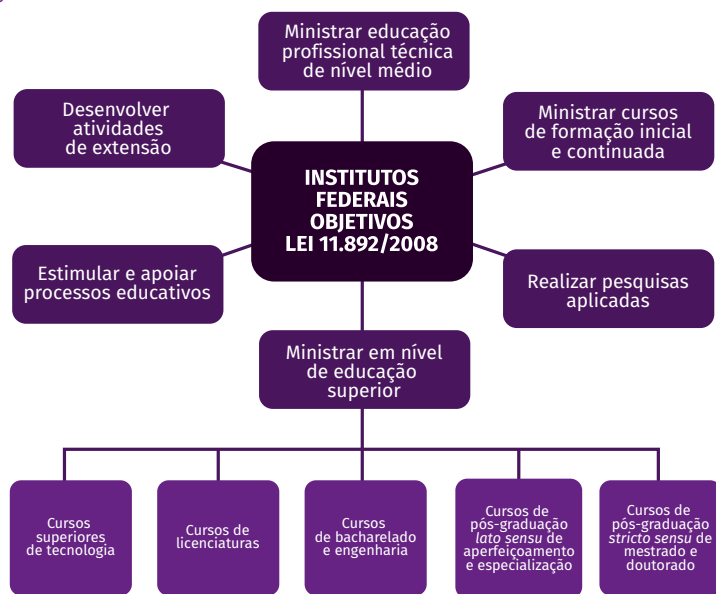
Ministrar educação profissional técnica de nível médio

Desenvolver atividades de extensão

Ministrar cursos de formação inicial e continuada

INSTITUTOS FEDERAIS OBJETIVOS LEI 11.892/2008

Estimular e apoiar processos educativos

Realizar pesquisas aplicadas

Ministrar em nível de educação superior

Cursos superiores de tecnologia

Cursos de licenciaturas

Cursos de bacharelado e engenharia

Cursos de pós-graduação *lato sensu* de aperfeiçoamento e especialização

Cursos de pós-graduação *stricto sensu* de mestrado e doutorado